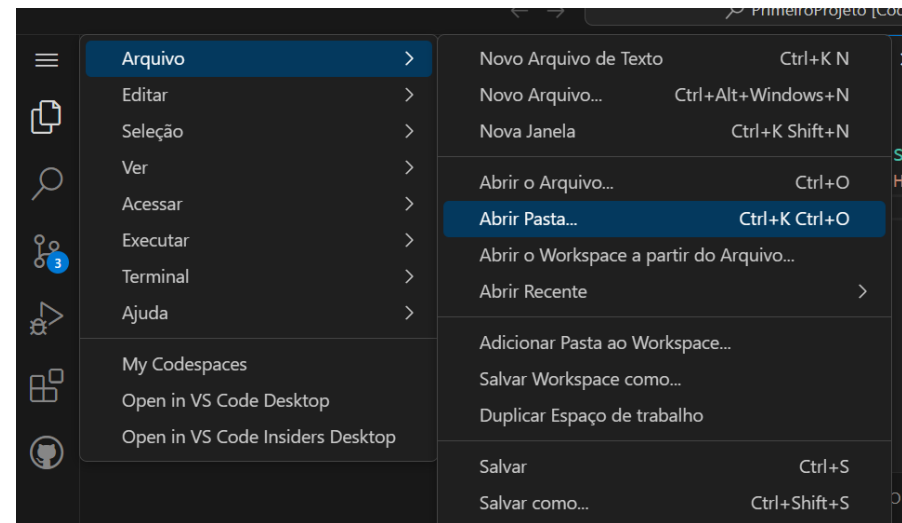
PrimeiroProjeto [Co

3

Arquivo
Editar
Seleção
Ver
Acessar
Executar
Terminal
Ajuda

My Codespaces
Open in VS Code Desktop
Open in VS Code Insiders Desktop

Novo Arquivo de Texto Ctrl+K N
Novo Arquivo... Ctrl+Alt+Windows+N
Nova Janela Ctrl+K Shift+N

Abrir o Arquivo... Ctrl+O
Abrir Pasta... Ctrl+K Ctrl+O
Abrir o Workspace a partir do Arquivo...
Abrir Recente

Adicionar Pasta ao Workspace...
Salvar Workspace como...
Duplicar Espaço de trabalho

Salvar Ctrl+S
Salvar como... Ctrl+Shift+S